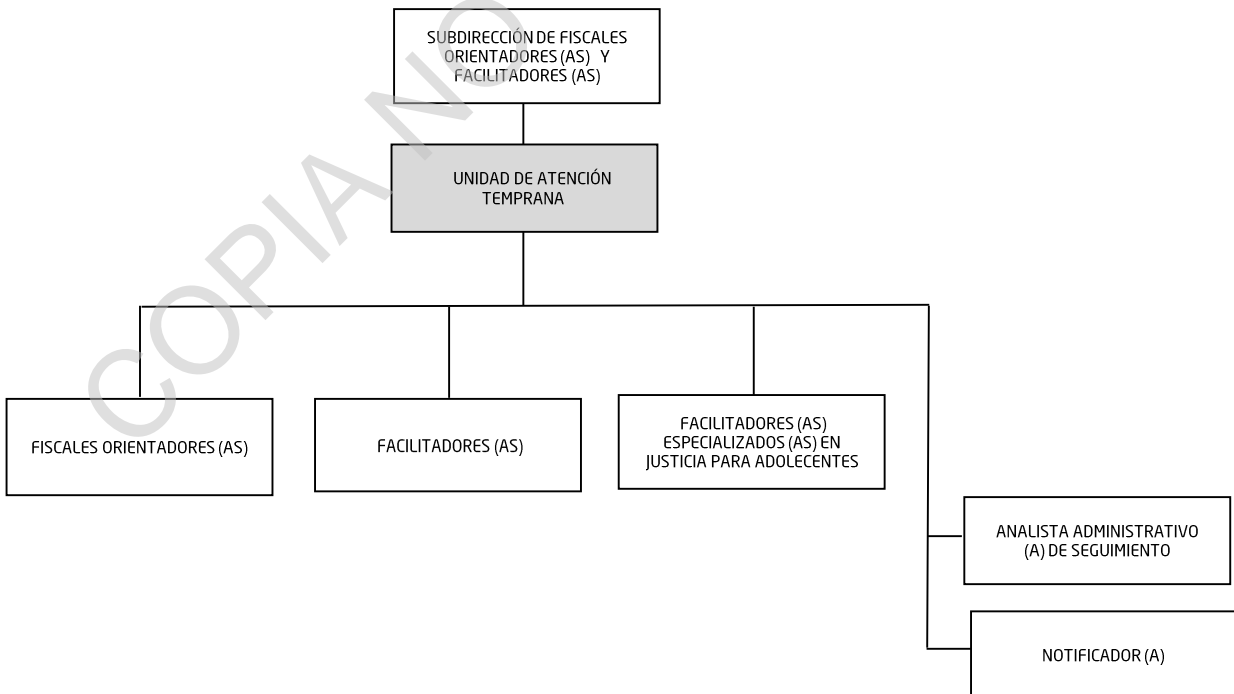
COPIA NO

SUBDIRECCIÓN DE FISCALES ORIENTADORES (AS) Y FACILITADORES (AS)

UNIDAD DE ATENCIÓN TEMPRANA

FISCALES ORIENTADORES (AS)

FACILITADORES (AS)

FACILITADORES (AS) ESPECIALIZADOS (AS) EN JUSTICIA PARA ADOLECENTES

ANALISTA ADMINISTRATIVO (A) DE SEGUIMIENTO

NOTIFICADOR (A)